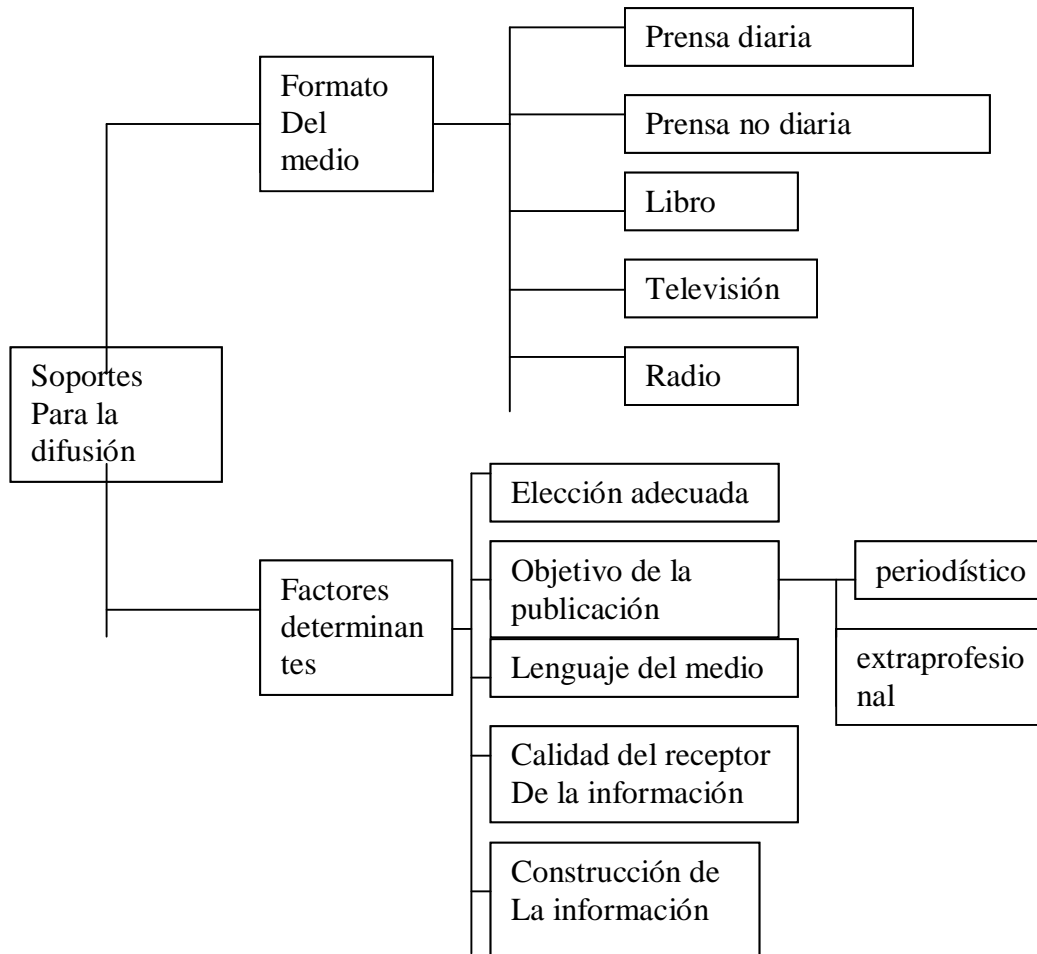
Soportes Para la difusión

Formato Del medio

Prensa diaria

Prensa no diaria

Libro

Televisión

Radio

Factores determinantes

Elección adecuada

Objetivo de la publicación

periodístico

extraprofesional

Lenguaje del medio

Calidad del receptor De la información

Construcción de La información